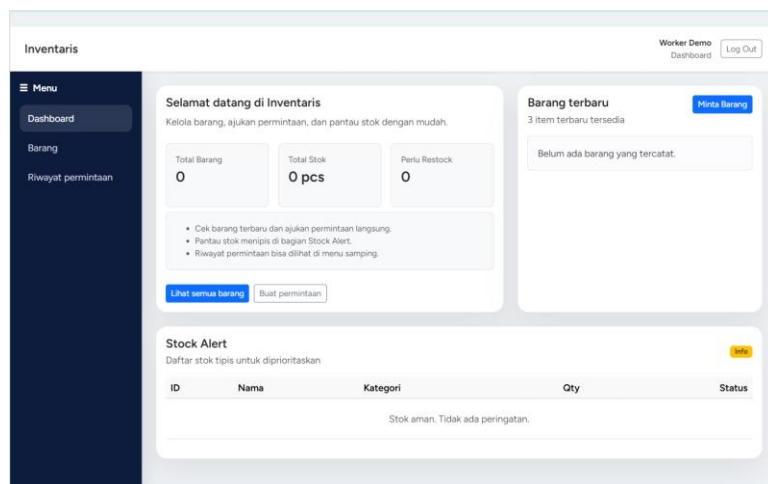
Inventaris

Worker Demo
Dashboard

Log Out

≡ Menu

Dashboard

Barang

Riwayat permintaan

Selamat datang di Inventaris

Kelola barang, ajukan permintaan, dan pantau stok dengan mudah.

| Total Barang | Total Stok | Perlu Restock |
|---|---|---|
| 0 | 0 pcs | 0 |

• Cek barang terbaru dan ajukan permintaan langsung.
• Pantau stok menipis di bagian Stock Alert.
• Riwayat permintaan bisa dilihat di menu samping.

Lihat semua barang

Buat permintaan

Barang terbaru

Minta Barang

3 item terbaru tersedia

Belum ada barang yang tercatat.

Stock Alert

Daftar stok tipis untuk diprioritaskan

Info

| ID | Nama | Kategori | Qty | Status |
|---|---|---|---|---|
| Stok aman. Tidak ada peringatan. | | | | |